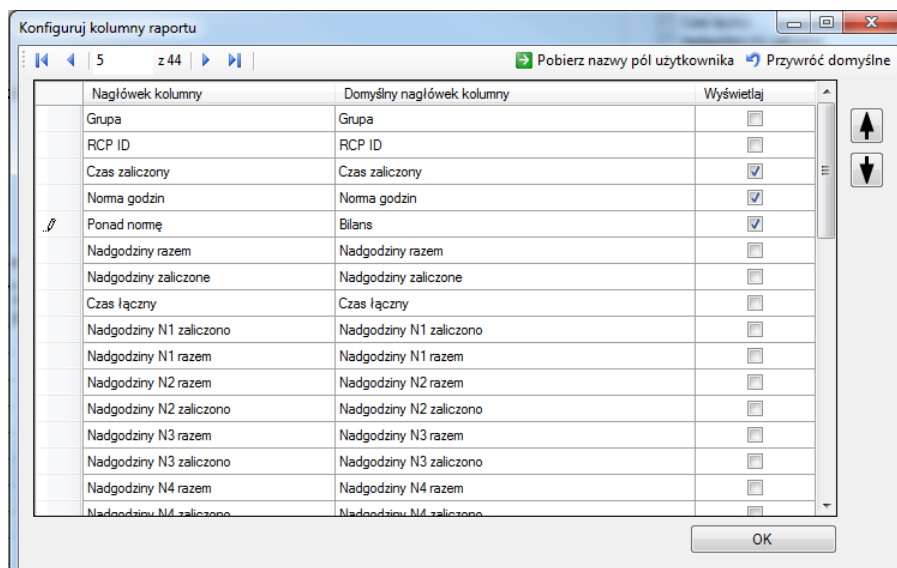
Konfiguruj kolumny raportu

5 z 44

Pobierz nazwy pól użytkownika Przywróć domyślne

| | Nagłówek kolumny | Domyślny nagłówek kolumny | Wyświetlaj |
|---|---|---|---|
| | Grupa | Grupa | ☐ |
| | RCP ID | RCP ID | ☐ |
| | Czas zaliczony | Czas zaliczony | ☑ |
| | Norma godzin | Norma godzin | ☑ |
| | Ponad normę | Bilans | ☑ |
| | Nadgodziny razem | Nadgodziny razem | ☐ |
| | Nadgodziny zaliczone | Nadgodziny zaliczone | ☐ |
| | Czas łączny | Czas łączny | ☐ |
| | Nadgodziny N1 zaliczono | Nadgodziny N1 zaliczono | ☐ |
| | Nadgodziny N1 razem | Nadgodziny N1 razem | ☐ |
| | Nadgodziny N2 razem | Nadgodziny N2 razem | ☐ |
| | Nadgodziny N2 zaliczono | Nadgodziny N2 zaliczono | ☐ |
| | Nadgodziny N3 razem | Nadgodziny N3 razem | ☐ |
| | Nadgodziny N3 zaliczono | Nadgodziny N3 zaliczono | ☐ |
| | Nadgodziny N4 razem | Nadgodziny N4 razem | ☐ |
| | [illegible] | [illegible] | ☐ |

OK